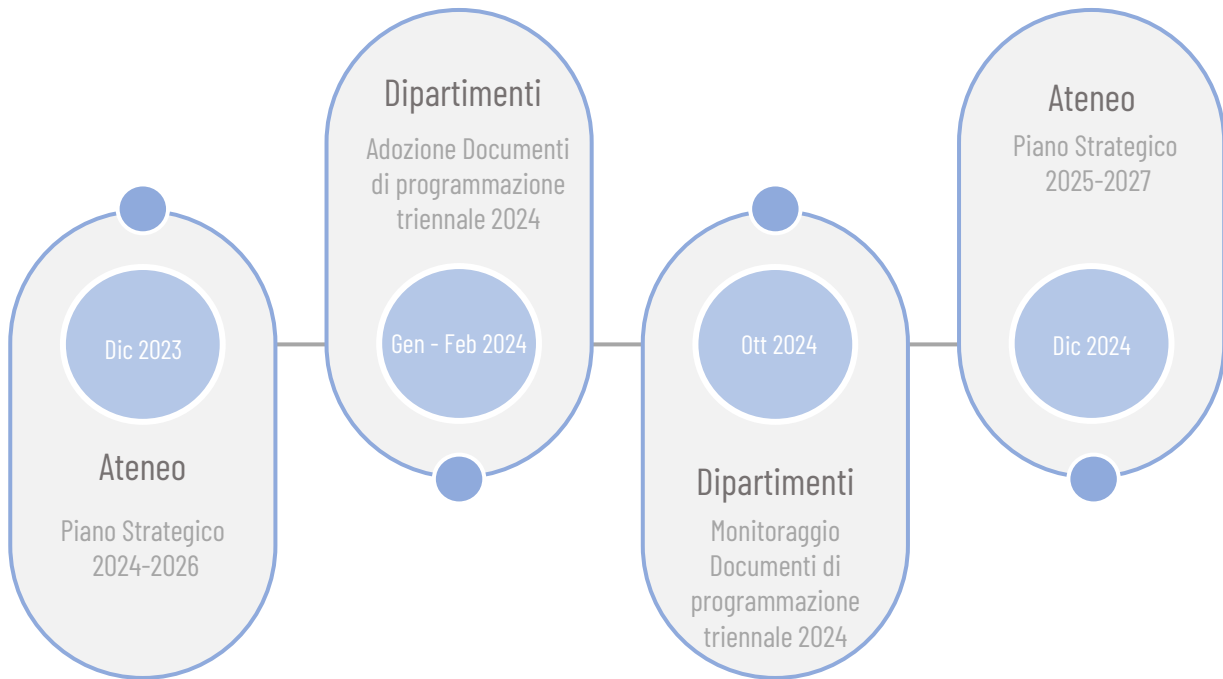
Dic 2023

Ateneo

Piano Strategico 2024-2026

Dipartimenti

Adozione Documenti di programmazione triennale 2024

Gen - Feb 2024

Ott 2024

Dipartimenti

Monitoraggio Documenti di programmazione triennale 2024

Ateneo

Piano Strategico 2025-2027

Dic 2024